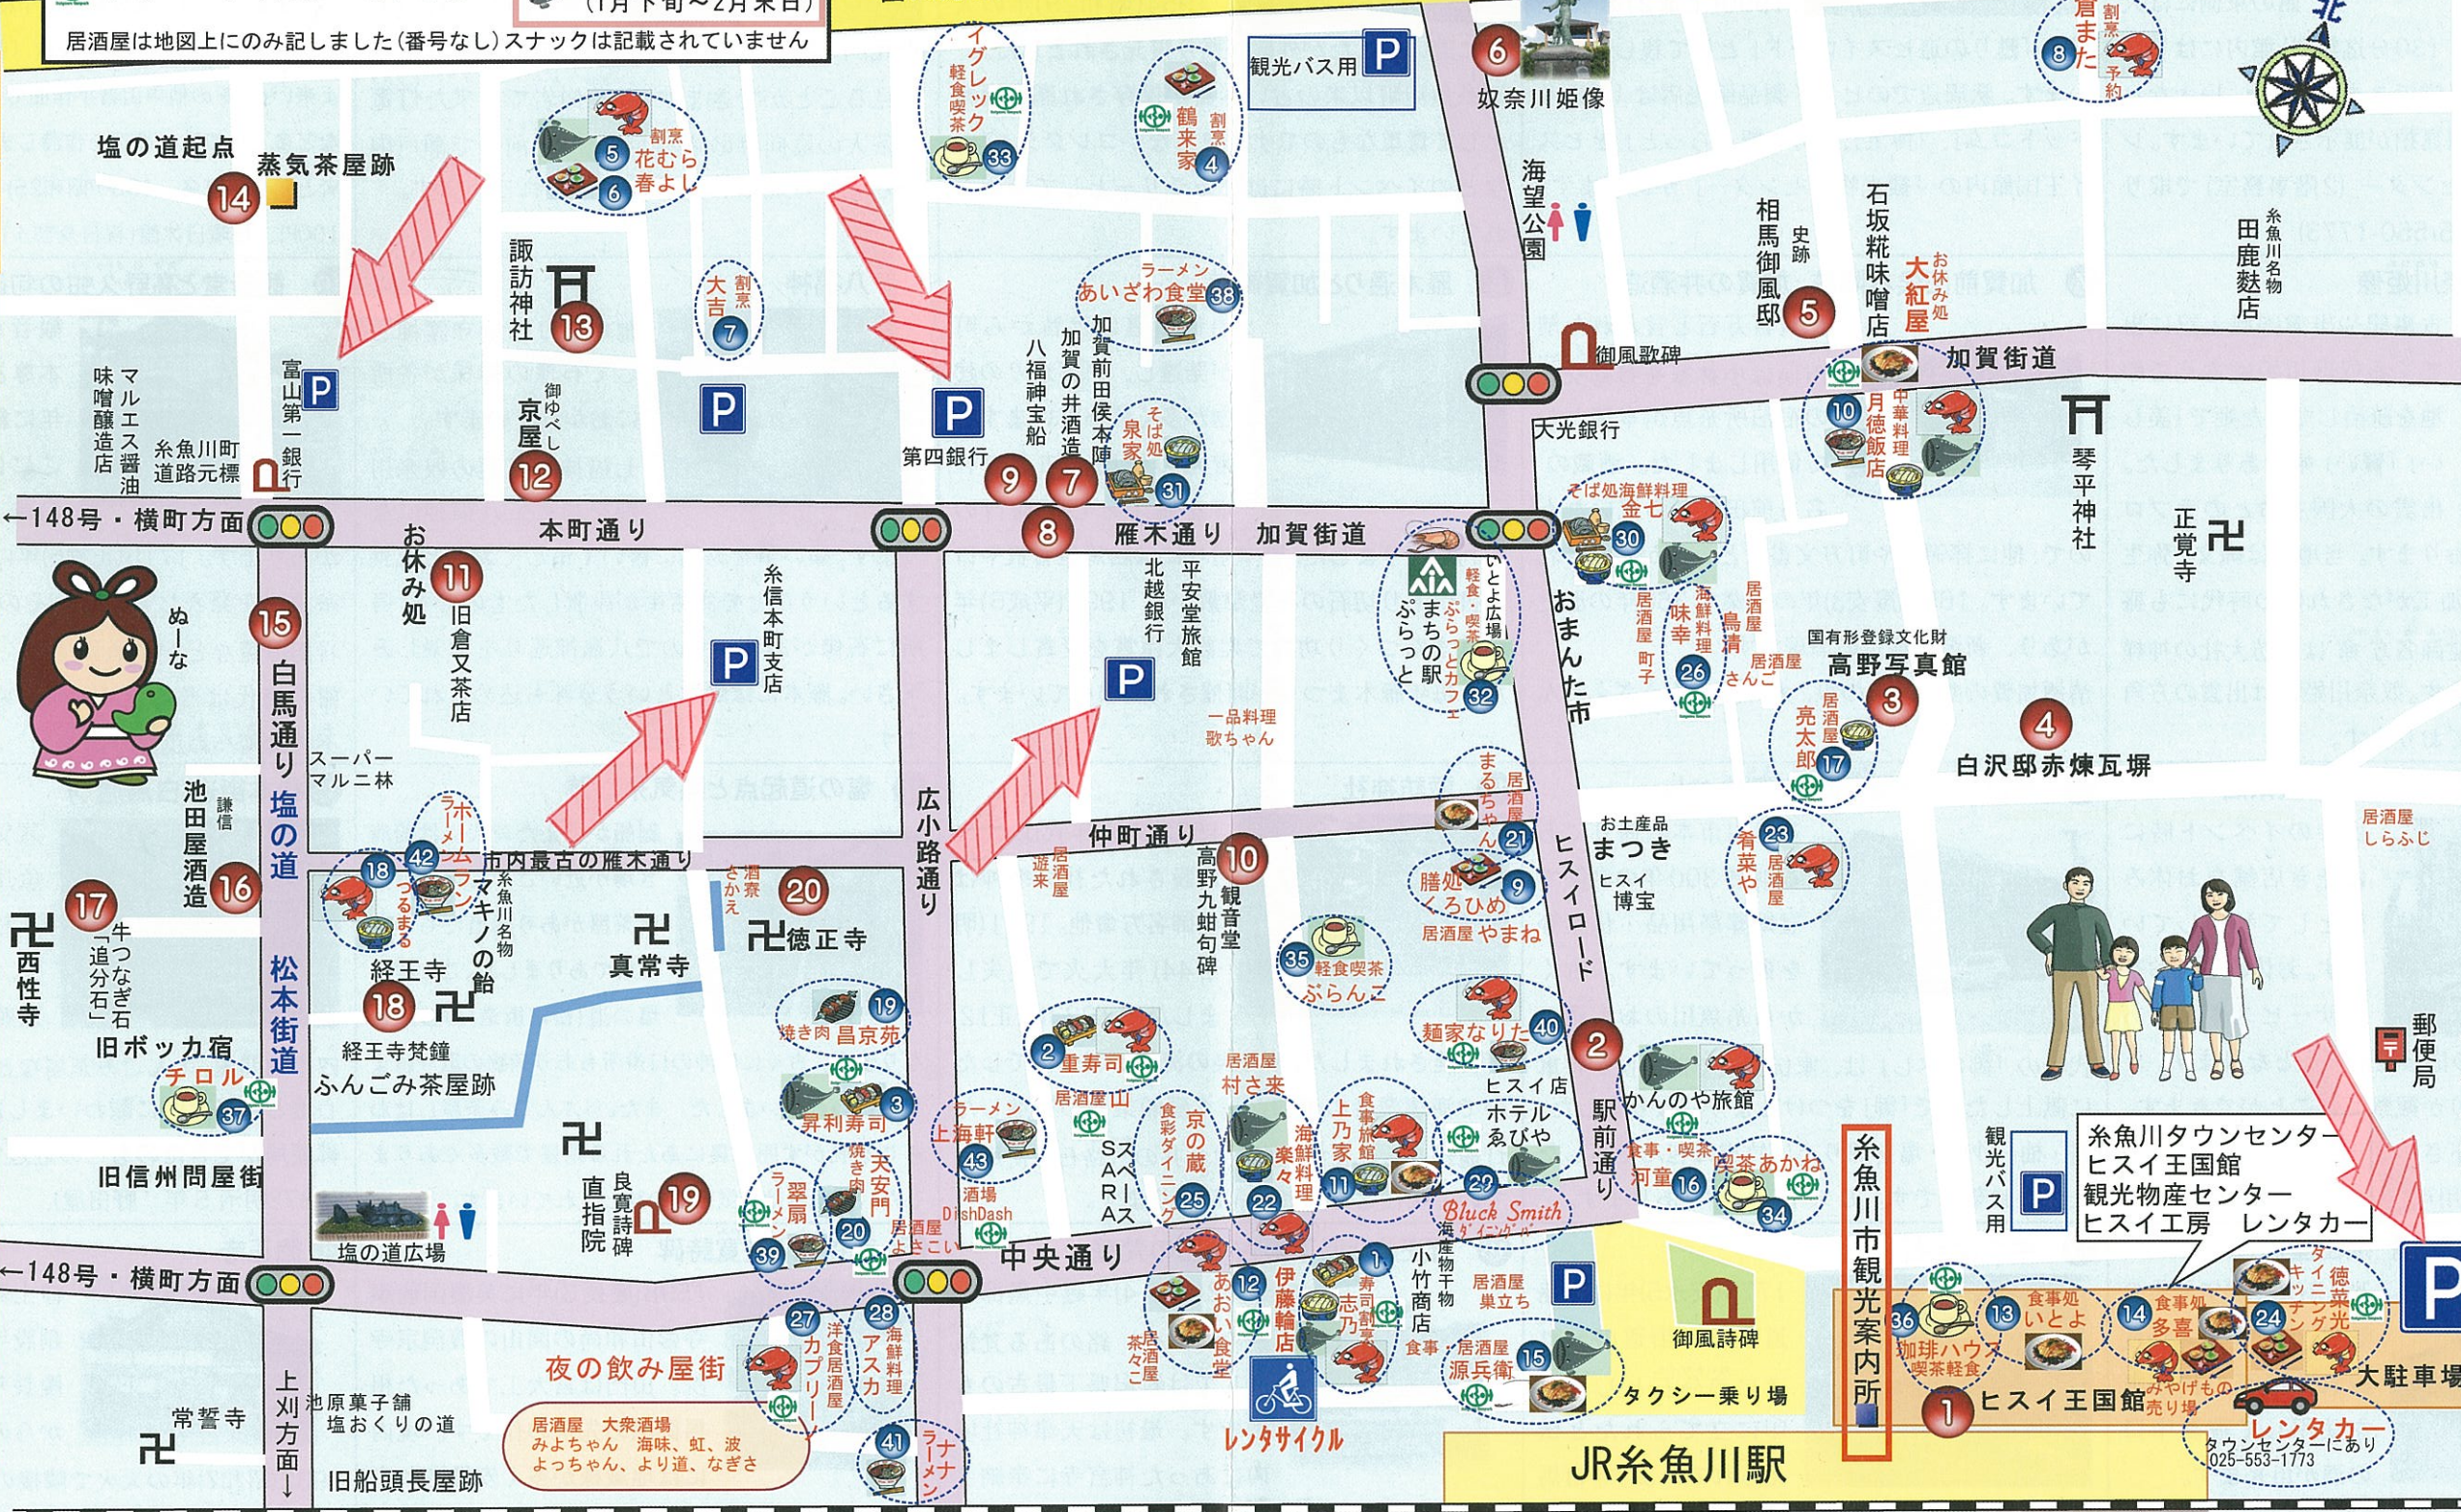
(1月下旬〜2月末日)
居酒屋は地図上にのみ記しました(番号なし)スナックは記載されていません

塩の道起点
14 蒸気茶屋跡
割烹 花むら 5
春よし 6
イグレック 軽食喫茶 33
割烹 鶴来家 4
観光バス用 P
6 奴奈川姫像
居酒屋 まいた 8
割烹 予約
北
諏訪神社 13
割烹 大吉 7
ラーメン あいざわ食堂 38
加賀前田侯本陣
加賀の井酒造
八福神宝船
海望公園
史跡 相馬御風邸 5
石坂糀味噌店
お休み処 大紅屋
糸魚川名物 田鹿麩店
マルエス醤油味噌醸造店
富山第一銀行 P
P
御ゆべし 京屋 12
P 第四銀行
そば処 泉家 31
9 7
御風歌碑
大光銀行
中華料理 月徳飯店 10
加賀街道
琴平神社
正覚寺
糸魚川町道路元標
←148号・横町方面
本町通り
8 雁木通り
加賀街道
そば処海鮮料理 金七 30
お休み処 11
旧倉又茶店
ぬーな
15
白馬通り
塩の道
松本街道
糸信本町支店 P
北越銀行
平安堂旅館
P
いとよ広場 軽食・喫茶 ぷらっとカフェ
まちの駅 ぷらっと 32
海鮮料理 味幸 26
居酒屋 町子
居酒屋 鳥清
居酒屋 さんご
国有形登録文化財 高野写真館 3
おまんた市
一品料理 歌ちゃん
居酒屋 亮太郎 17
4 白沢邸赤煉瓦塀
スーパー マルニ林
池田屋酒造 16
謙信
17 牛つなぎ石 道分石
西性寺
ラーメン ラン 42
うまる 18
市内最古の雁木通り
糸魚川名物 マキノの飴
経王寺
18 経王寺梵鐘
ふんごみ茶屋跡
真常寺
酒蔵 さかえ
20 徳正寺
広小路通り
居酒屋 遊楽
仲町通り 10
高野観音堂
高野蛇笏句碑
まるちゃん 21
居酒屋
膳処くろひめ 9
居酒屋 やまね
ヒスイロード
お土産品 まつき
ヒスイ博宝
青菜や 23 居酒屋
居酒屋 しらふじ
郵便局
35 軽食喫茶 ぷらんこ
焼き肉 昌京苑 19
2 重寿司
居酒屋 村さ来
麺家なりた 40
2
かんのや旅館
チロル 37
旧ボッカ宿
旧信州問屋街
居酒屋 山
ラーメン 上海軒 43
昇利寿司 3
焼き肉 天安門
ラーメン 翠扇 39
20
居酒屋 とこい
酒場 DishDash
SARIA
食彩ダイニング 25
京の蔵
海鮮料理 楽々 22
食事処 上乃家 11
ヒスイ店 ホテル えびや 29
駅前通り
食事・喫茶 河童 16
喫茶あかね 34
Bluck Smith
19 良寛詩碑
直指院
塩の道広場
←148号・横町方面
中央通り
海産物 干物 小竹商店
居酒屋 巣立ち
P
観光バス用 P
糸魚川市観光案内所
糸魚川タウンセンター
ヒスイ王国館
観光物産センター
ヒスイ工房 レンタカー
P
27 カプリ
洋食居酒屋 アスカ 28
海鮮料理
12 あおい食堂
居酒屋 茶々こ
伊藤鮮魚店
1 寿司 志乃
食事
居酒屋 源兵衛 15
御風詩碑
タクシー乗り場
36 珈琲ハウス 喫茶軽食
13 食事処 いとよ
14 食事処 多喜
24 ダイニング 徳光
大駐車場
みやげもの 売り場
1 ヒスイ王国館
夜の飲み屋街
居酒屋 大衆酒場 みよちゃん 海咲、虹、波 よっちゃん、より道、なぎさ
41 ラーナン
レンタサイクル
JR糸魚川駅
レンタカー タウンセンターにあり 025-553-1773
常誓寺
上刈方面
池原菓子舗 塩おくりの道
旧船頭長屋跡